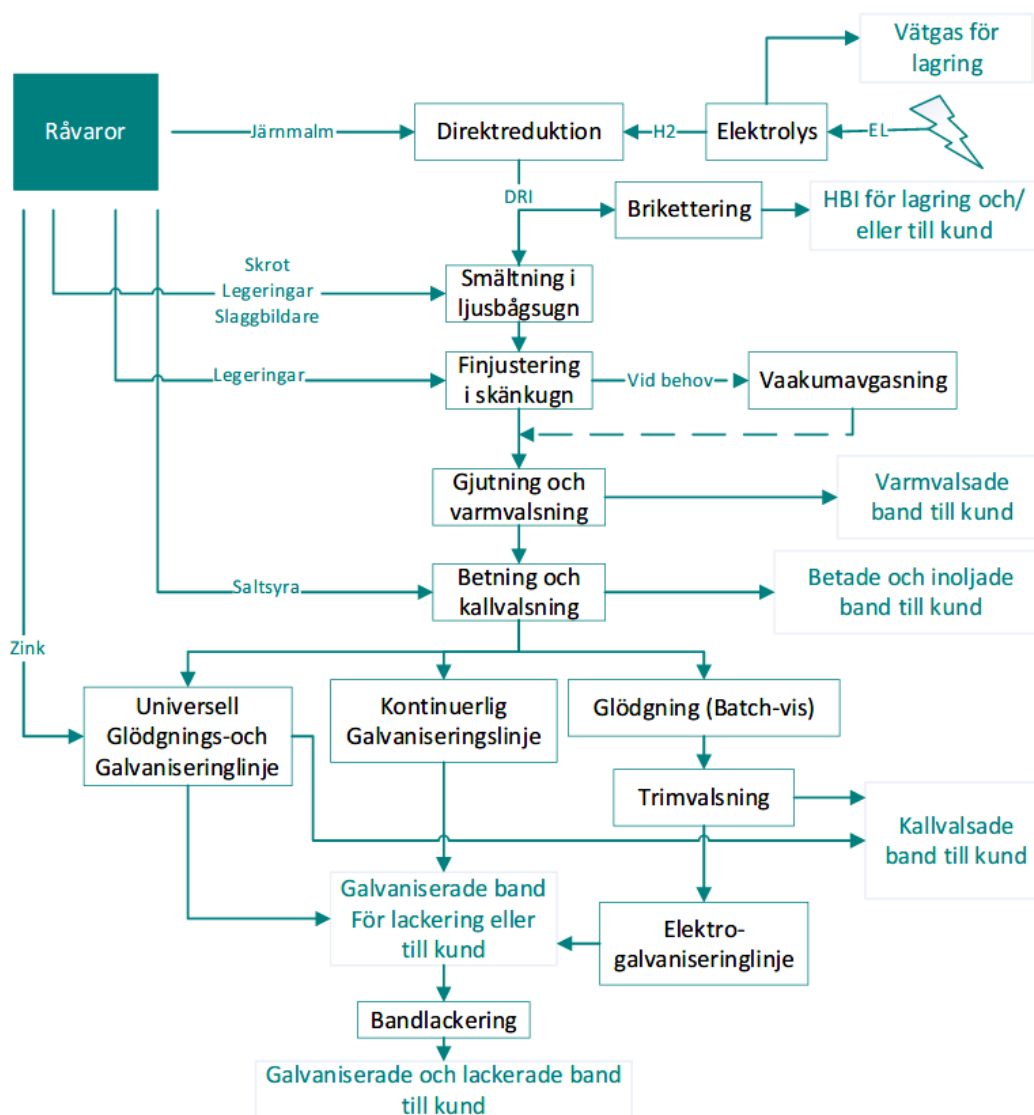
Vätgas för lagring

Råvaror

Järnmalm

Direktreduktion

H2

Elektrolys

EL

DRI

Brikettering

HBI för lagring och/ eller till kund

Skrot
Legeringar
Slaggbildare

Smältning i ljusbågsugn

Legeringar

Finjustering i skänkugn

Vid behov

Vaakumavgasning

Gjutning och varmvalsning

Varmvalsade band till kund

Saltsyra

Betning och kallvalsning

Betade och inoljade band till kund

Zink

Universell Glödgnings-och Galvaniseringlinje

Kontinuerlig Galvaniseringslinje

Glödgning (Batch-vis)

Trimvalsning

Kallvalsade band till kund

Galvaniserade band För lackering eller till kund

Elektro-galvaniseringlinje

Bandlackering

Galvaniserade och lackerade band till kund